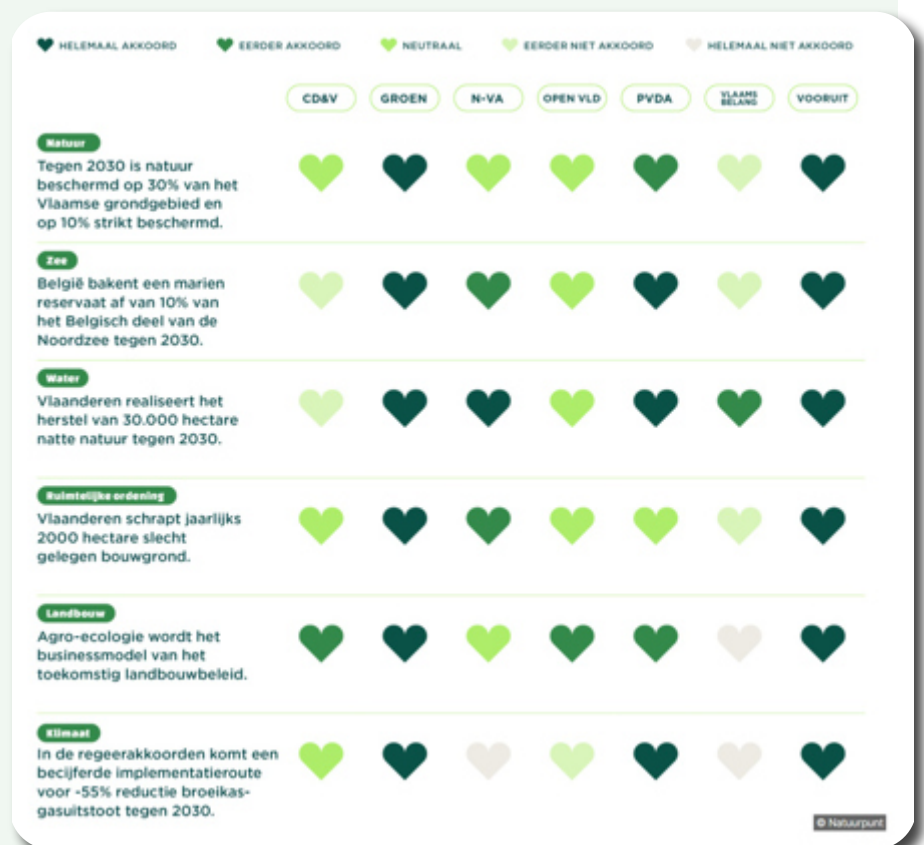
HELEMAAL AKKOORD EERDER AKKOORD NEUTRAAL EERDER NIET AKKOORD HELEMAAL NIET AKKOORD

CD&V GROEN N-VA OPEN VLD PVDA VLAAMS BELANG VOORUIT

Natuur
Tegen 2030 is natuur beschermd op 30% van het Vlaamse grondgebied en op 10% strikt beschermd.

Zee
België bakent een marien reservaat af van 10% van het Belgisch deel van de Noordzee tegen 2030.

Water
Vlaanderen realiseert het herstel van 30.000 hectare natte natuur tegen 2030.

Ruimtelijke ordening
Vlaanderen schrapt jaarlijks 2000 hectare slecht gelegen bouwgrond.

Landbouw
Agro-ecologie wordt het businessmodel van het toekomstig landbouwbeleid.

Klimaat
In de regeerakkoorden komt een becijferde implementatieroute voor -55% reductie broeikasgasuitstoot tegen 2030.

© Natuurpunt